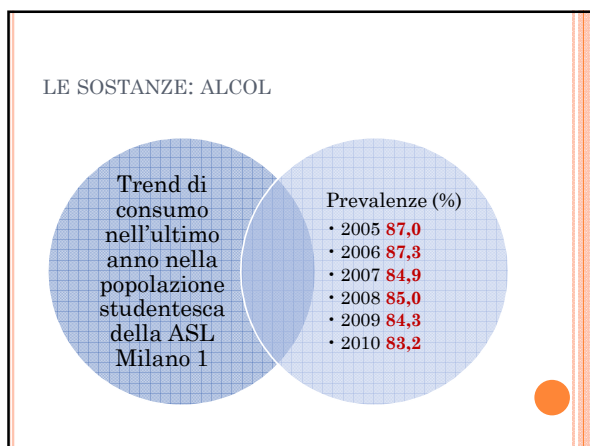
LE SOSTANZE: ALCOL

Trend di consumo nell’ultimo anno nella popolazione studentesca della ASL Milano 1

Prevalenze (%)

• 2005 **87,0**
• 2006 **87,3**
• 2007 **84,9**
• 2008 **85,0**
• 2009 **84,3**
• 2010 **83,2**